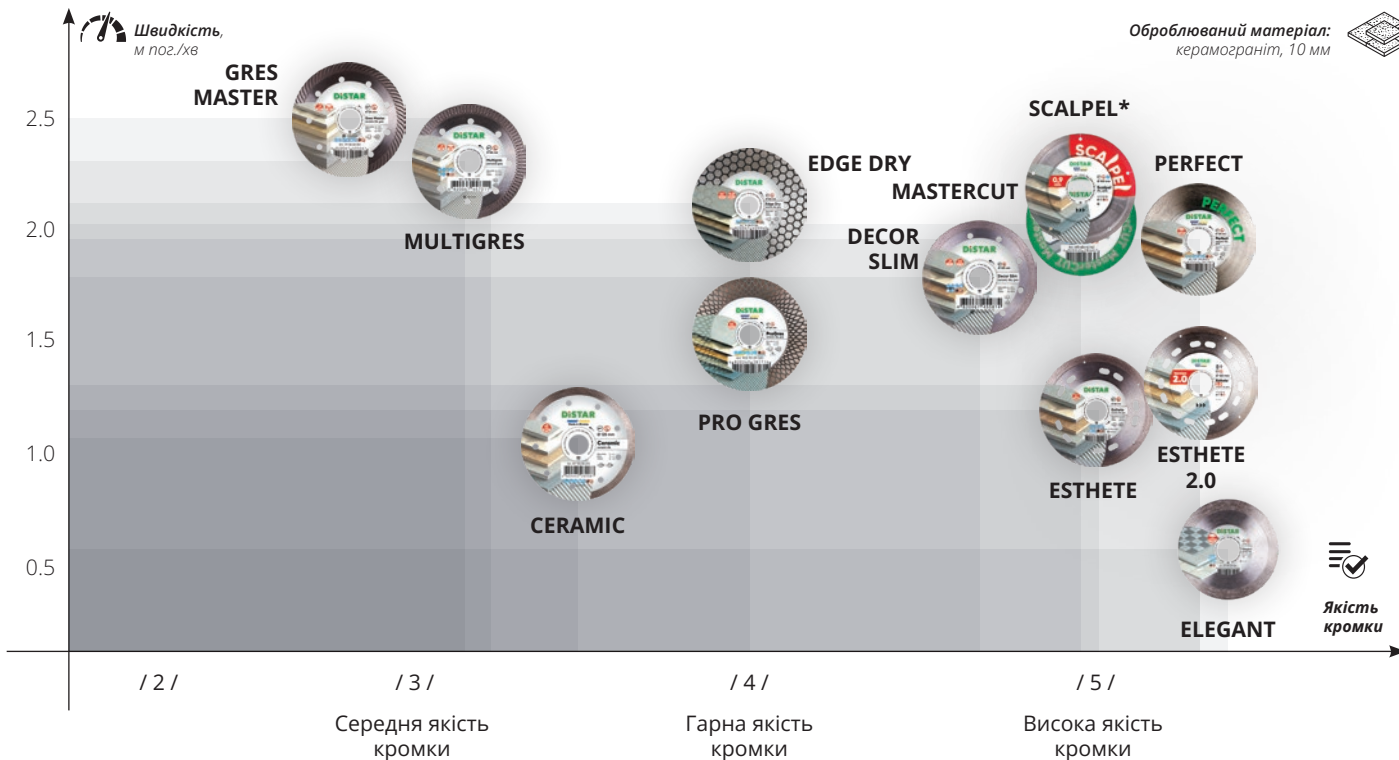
Швидкість, м пог./хв

Оброблюваний матеріал: керамограніт, 10 мм

2.5
2.0
1.5
1.0
0.5

GRES MASTER

MULTIGRES

EDGE DRY

SCALPEL*

PERFECT

MASTERCUT

DECOR SLIM

PRO GRES

CERAMIC

ESTHETE

ESTHETE 2.0

ELEGANT

Якість кромки

/ 2 /
/ 3 /
/ 4 /
/ 5 /

Середня якість кромки

Гарна якість кромки

Висока якість кромки